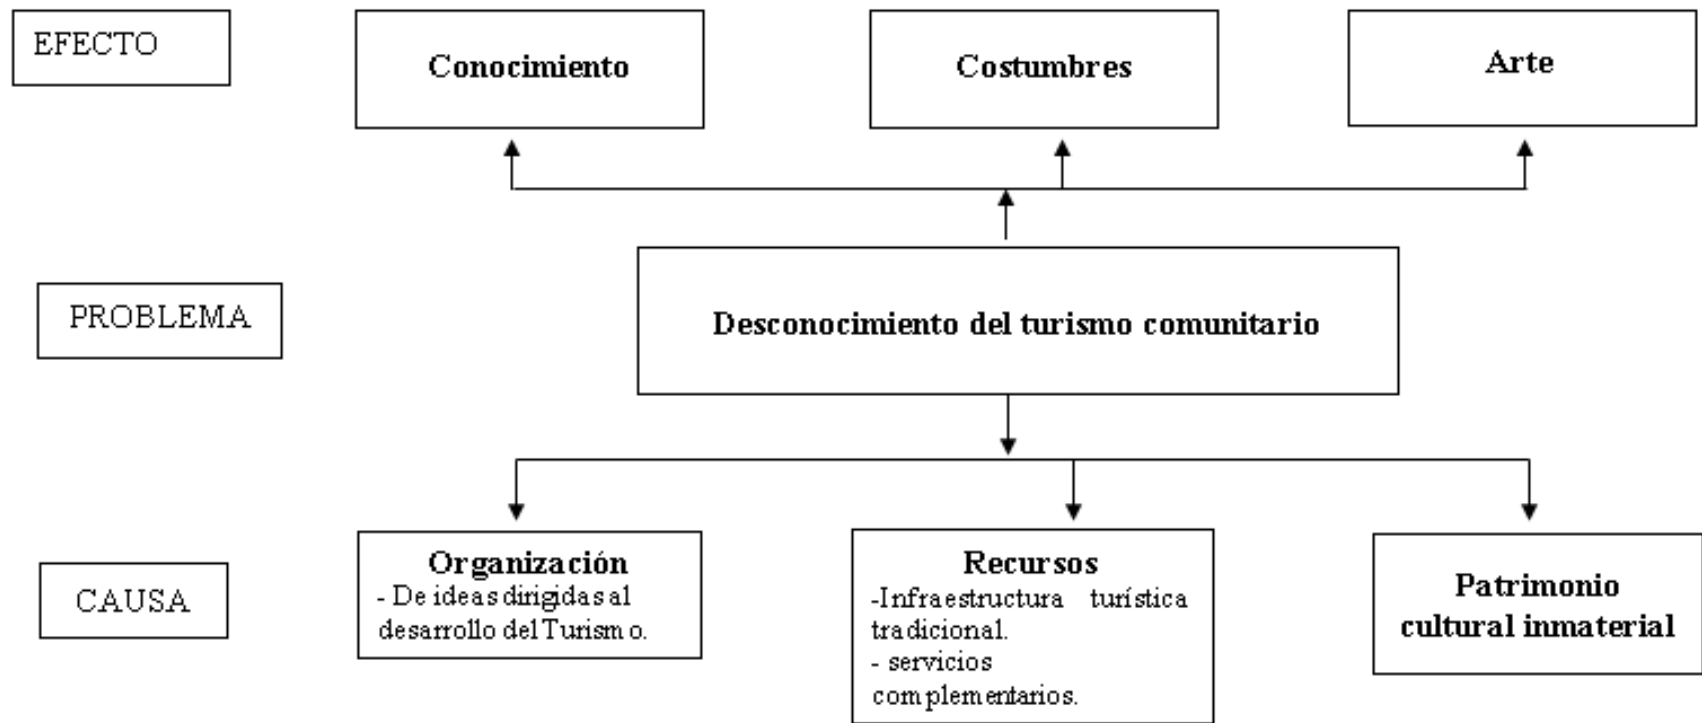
EFECTO

Conocimiento

Costumbres

Arte

PROBLEMA

Desconocimiento del turismo comunitario

CAUSA

Organización
- De ideas dirigidas al desarrollo del Turismo.

Recursos
-Infraestructura turística tradicional.
- servicios complementarios.

Patrimonio cultural inmaterial